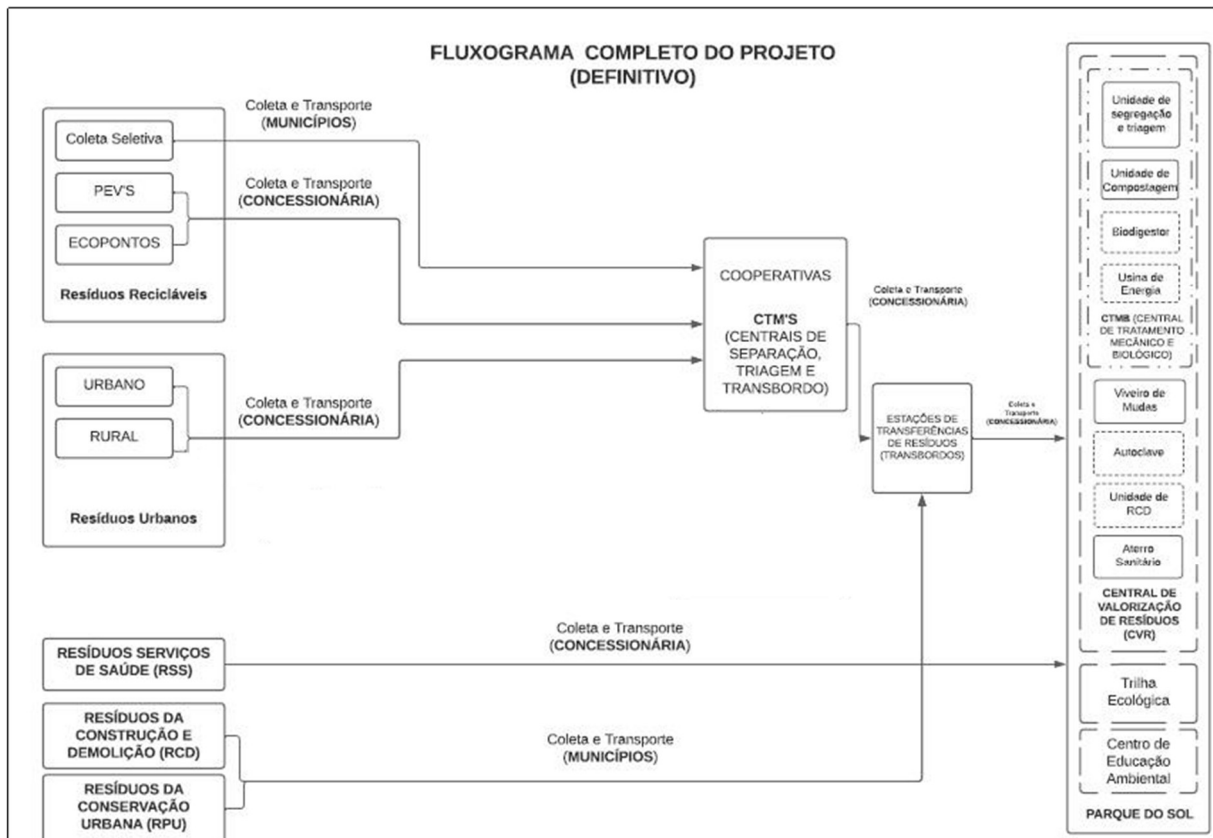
FLUXOGRAMA COMPLETO DO PROJETO
(DEFINITIVO)

Coleta Seletiva

PEV'S

ECOPONTOS

Resíduos Recicláveis

Coleta e Transporte
(MUNICÍPIOS)

Coleta e Transporte
(CONCESSIONÁRIA)

URBANO

RURAL

Resíduos Urbanos

Coleta e Transporte
(CONCESSIONÁRIA)

COOPERATIVAS

CTM'S
(CENTRAIS DE SEPARAÇÃO, TRIAGEM E TRANSBORDO)

Coleta e Transporte
(CONCESSIONÁRIA)

ESTAÇÕES DE TRANSFERÊNCIAS DE RESÍDUOS (TRANSBORDOS)

Coleta e Transporte
(CONCESSIONÁRIA)

Unidade de segregação e triagem

Unidade de Compostagem

Biodigestor

Usina de Energia

CTMB (CENTRAL DE TRATAMENTO MECÂNICO E BIOLÓGICO)

Viveiro de Mudas

Autoclave

Unidade de RCD

Aterro Sanitário

CENTRAL DE VALORIZAÇÃO DE RESÍDUOS (CVR)

Trilha Ecológica

Centro de Educação Ambiental

PARQUE DO SOL

RESÍDUOS SERVIÇOS DE SAÚDE (RSS)

Coleta e Transporte
(CONCESSIONÁRIA)

RESÍDUOS DA CONSTRUÇÃO E DEMOLIÇÃO (RCD)

RESÍDUOS DA CONSERVAÇÃO URBANA (RPU)

Coleta e Transporte
(MUNICÍPIOS)